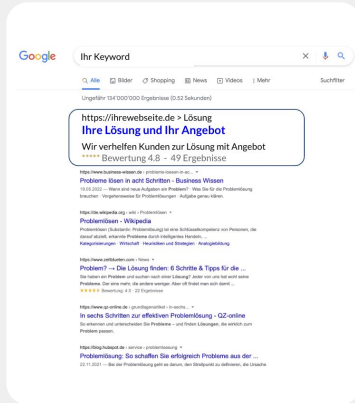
Google

Ihr Keyword

Alle Bilder Shopping News Videos Mehr Suchfilter

Ungefähr 134'000'000 Ergebnisse (0.52 Sekunden)

https://ihrewebseite.de > Lösung
Ihre Lösung und Ihr Angebot
Wir verhelfen Kunden zur Lösung mit Angebot
★★★★★ Bewertung 4.8 - 49 Ergebnisse

https://www.business-wissen.de › probleme-loesen-in-ac...
Probleme lösen in acht Schritten - Business Wissen
19.05.2022 — Wann sind neue Aufgaben ein Problem? · Was Sie für die Problemlösung brauchen · Vorgehensweise für Problemlösungen · Aufgabe genau klären.

https://de.wikipedia.org › wiki › Problemlösen
Problemlösen - Wikipedia
Problemlösen (Substantiv: Problemlösung) ist eine Schlüsselkompetenz von Personen, die darauf abzielt, erkannte Probleme durch intelligentes Handeln, ...
Kategorisierungen · Wirtschaft · Heuristiken und Strategien · Analogiebildung

https://www.zeitblueten.com › News
Problem? → Die Lösung finden: 6 Schritte & Tipps für die ...
Sie haben ein Problem und suchen nach einer Lösung? Jeder von uns hat leicht seine Probleme. Der eine mehr, die andere weniger. Aber oft findet man sich damit ...
★★★★★ Bewertung: 4.8 · 22 Ergebnisse

https://www.qz-online.de › grundlagenwissel › in-sechs...
In sechs Schritten zur effektiven Problemlösung - QZ-online
So erkennen und unterscheiden Sie Probleme – und finden Lösungen, die wirklich zum Problem passen.

https://blog.hubspot.de › service › problemlösung
Problemlösung: So schaffen Sie erfolgreich Probleme aus der ...
22.11.2021 — Bei der Problemlösung geht es darum, den Streitpunkt zu definieren, die Ursache